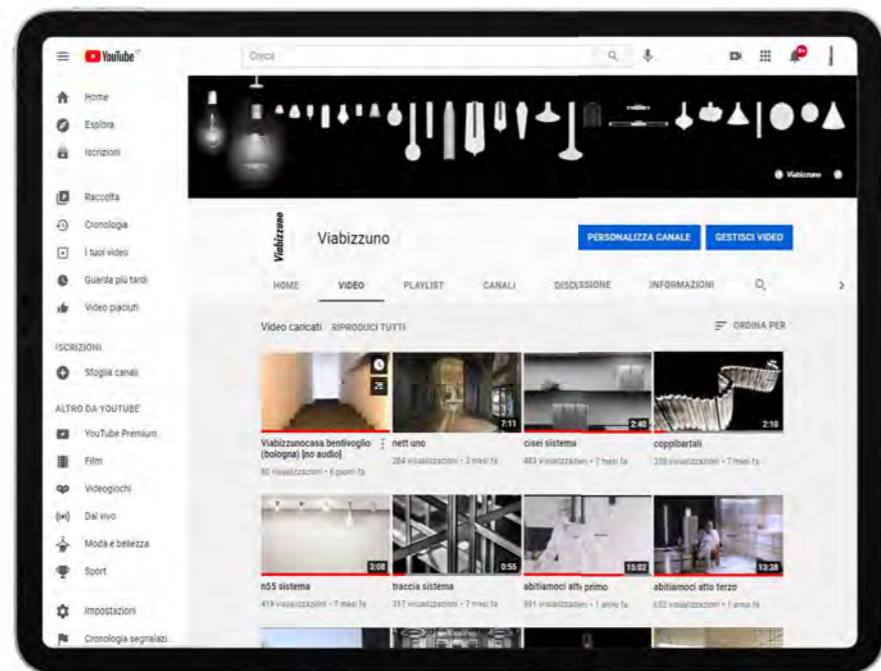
YouTube

Cerca

Home
Esplora
Iscrizioni

Raccolta
Cronologia
I tuoi video
Guarda più tardi
Video piaciuti

ISCRIZIONI
Sfoglia canali

ALTRO DA YOUTUBE
YouTube Premium
Film
Videogiochi
Dal vivo
Moda e bellezza
Sport

Impostazioni
Cronologia segnalazi...

Viabizzuno

Viabizzuno

Viabizzuno

PERSONALIZZA CANALE
GESTISCI VIDEO

HOME
VIDEO
PLAYLIST
CANALI
DISCUSSIONE
INFORMAZIONI

Video caricati
RIPRODUCI TUTTI
ORDINA PER

25
7:11
2:40
2:10

Viabizzunocasa bentivoglio (bologna) [no audio]
80 visualizzazioni • 6 giorni fa

nett uno
284 visualizzazioni • 3 mesi fa

cisei sistema
483 visualizzazioni • 7 mesi fa

coppibartali
338 visualizzazioni • 7 mesi fa

3:08
0:55
15:02
13:38

n55 sistema
419 visualizzazioni • 7 mesi fa

traccia sistema
317 visualizzazioni • 7 mesi fa

abitiamoci atto primo
891 visualizzazioni • 1 anno fa

abitiamoci atto terzo
652 visualizzazioni • 1 anno fa